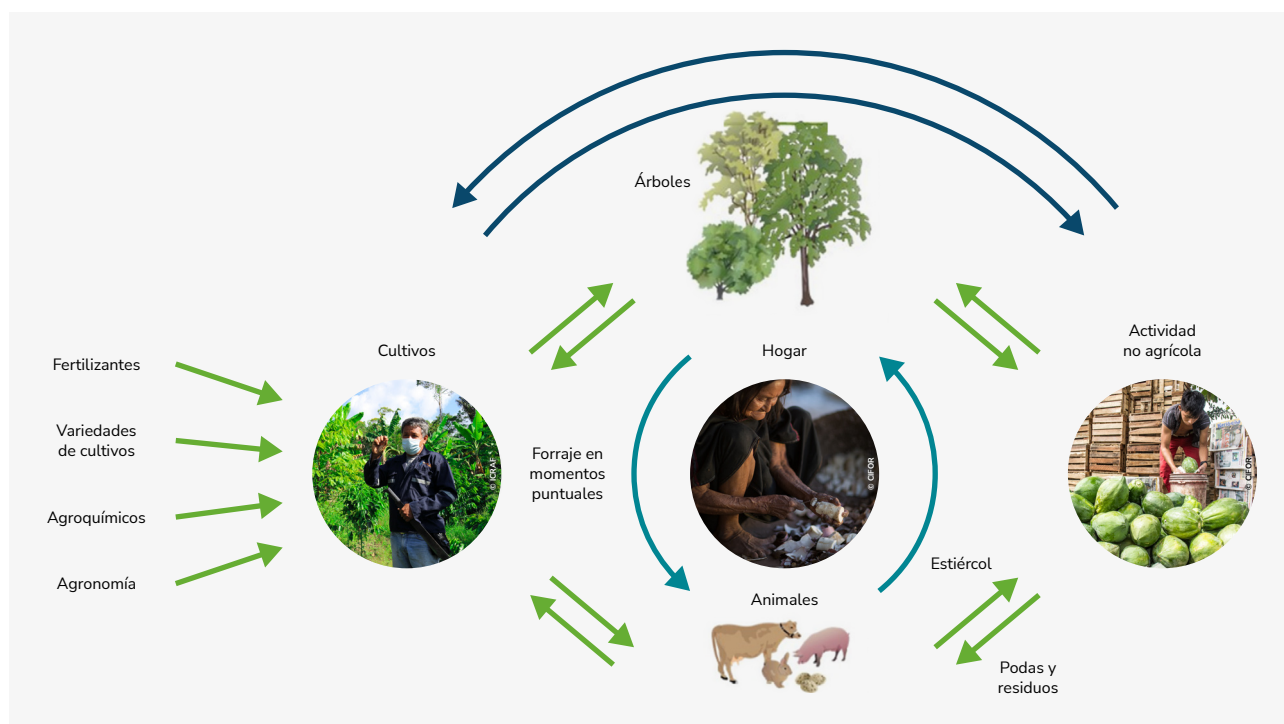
Árboles

Fertilizantes

Variedades de cultivos

Agroquímicos

Agronomía

Cultivos

© ICRAF

Hogar

© CIFOR

Forraje en momentos puntuales

Actividad no agrícola

© CIFOR

Estiércol

Animales

Podas y residuos